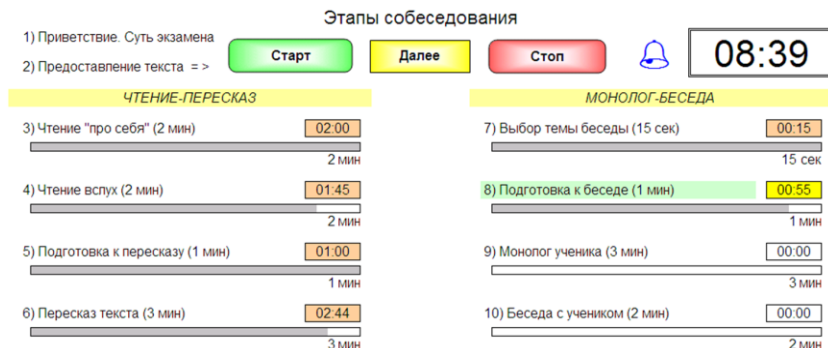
Этапы собеседования

1) Приветствие. Суть экзамена

2) Предоставление текста = >

Старт

Далее

Стоп

08:39

ЧТЕНИЕ-ПЕРЕСКАЗ

3) Чтение "про себя" (2 мин) 02:00

2 мин

4) Чтение вслух (2 мин) 01:45

2 мин

5) Подготовка к пересказу (1 мин) 01:00

1 мин

6) Пересказ текста (3 мин) 02:44

3 мин

МОНОЛОГ-БЕСЕДА

7) Выбор темы беседы (15 сек) 00:15

15 сек

8) Подготовка к беседе (1 мин) 00:55

1 мин

9) Монолог ученика (3 мин) 00:00

3 мин

10) Беседа с учеником (2 мин) 00:00

2 мин